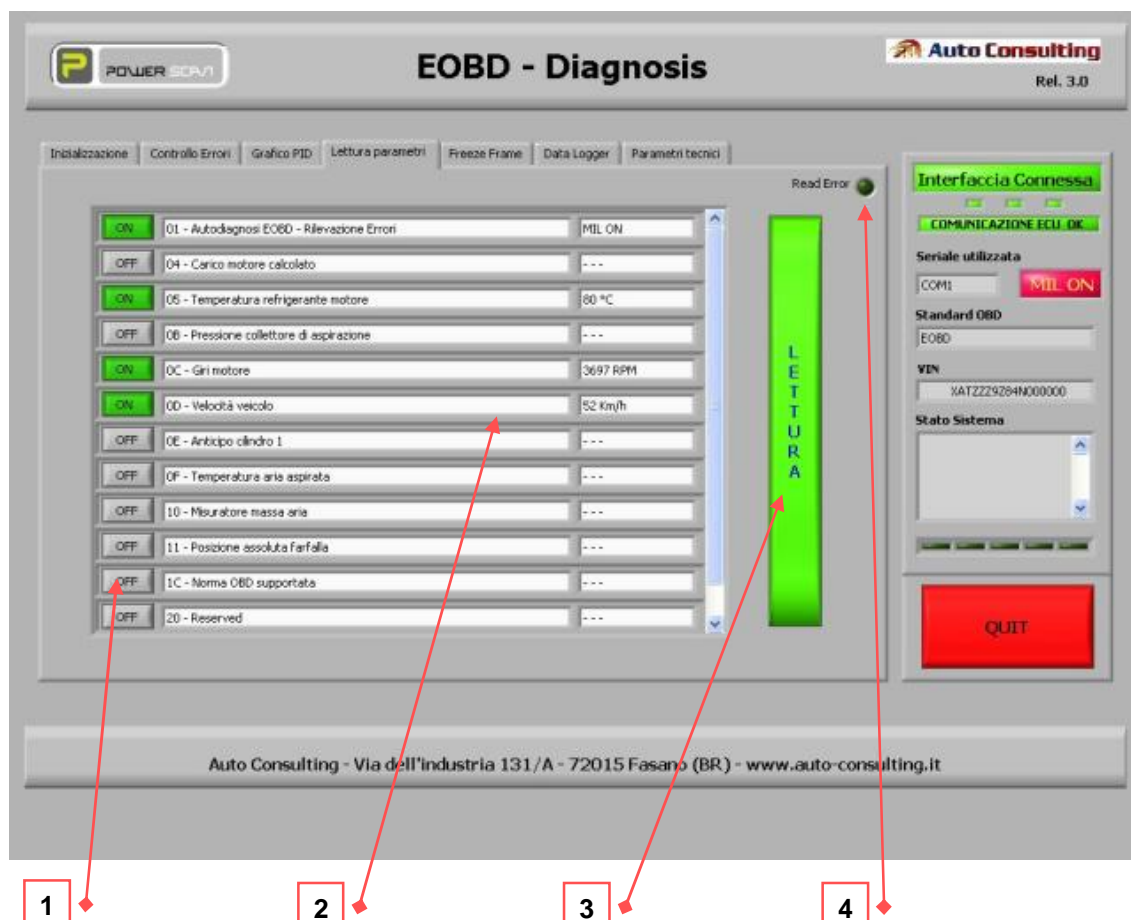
POWER SCAN

EOBD - Diagnosis

Auto Consulting
Rel. 3.0

Inizializzazione | Controllo Errori | Grafico PID | Lettura parametri | Freeze Frame | Data Logger | Parametri tecnici

Read Error

| | | |
|---|---|---|
| ON | 01 - Autodiagnosi EOBD - Rilevazione Errori | MIL ON |
| OFF | 04 - Carico motore calcolato | - - - |
| ON | 05 - Temperatura refrigerante motore | 80 °C |
| OFF | 0B - Pressione collettore di aspirazione | - - - |
| ON | 0C - Giri motore | 3697 RPM |
| ON | 0D - Velocità veicolo | 52 Km/h |
| OFF | 0E - Anticipo cilindro 1 | - - - |
| OFF | 0F - Temperatura aria aspirata | - - - |
| OFF | 10 - Misuratore massa aria | - - - |
| OFF | 11 - Posizione assoluta farfalla | - - - |
| OFF | 1C - Norma OBD supportata | - - - |
| OFF | 20 - Reserved | - - - |

LETTURA

Interfaccia Connessa
COMUNICAZIONE ECU OK
Seriale utilizzata
COM1
MIL ON
Standard OBD
EOBD
VIN
XATZZZ9Z84N000000
Stato Sistema

QUIT

Auto Consulting - Via dell'industria 131/A - 72015 Fasano (BR) - www.auto-consulting.it

1
2
3
4